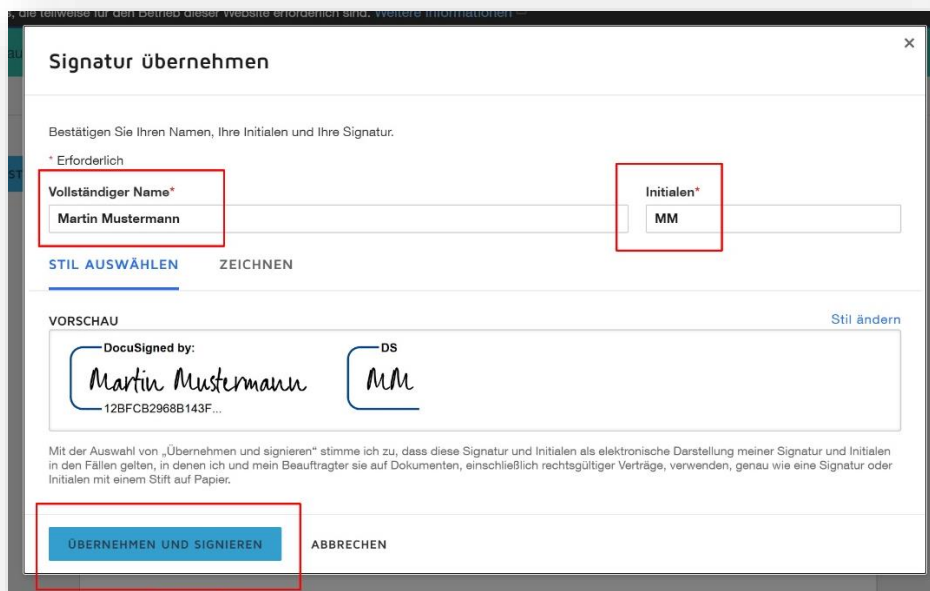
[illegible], die teilweise für den Betrieb dieser Website erforderlich sind. Weitere Informationen →

Signatur übernehmen

×

Bestätigen Sie Ihren Namen, Ihre Initialen und Ihre Signatur.

* Erforderlich

Vollständiger Name*

Martin Mustermann

Initialen*

MM

STIL AUSWÄHLEN ZEICHNEN

VORSCHAU

Stil ändern

DocuSigned by:

Martin Mustermann

12BFCB2968B143F...

DS

MM

Mit der Auswahl von „Übernehmen und signieren" stimme ich zu, dass diese Signatur und Initialen als elektronische Darstellung meiner Signatur und Initialen in den Fällen gelten, in denen ich und mein Beauftragter sie auf Dokumenten, einschließlich rechtsgültiger Verträge, verwenden, genau wie eine Signatur oder Initialen mit einem Stift auf Papier.

ÜBERNEHMEN UND SIGNIEREN

ABBRECHEN